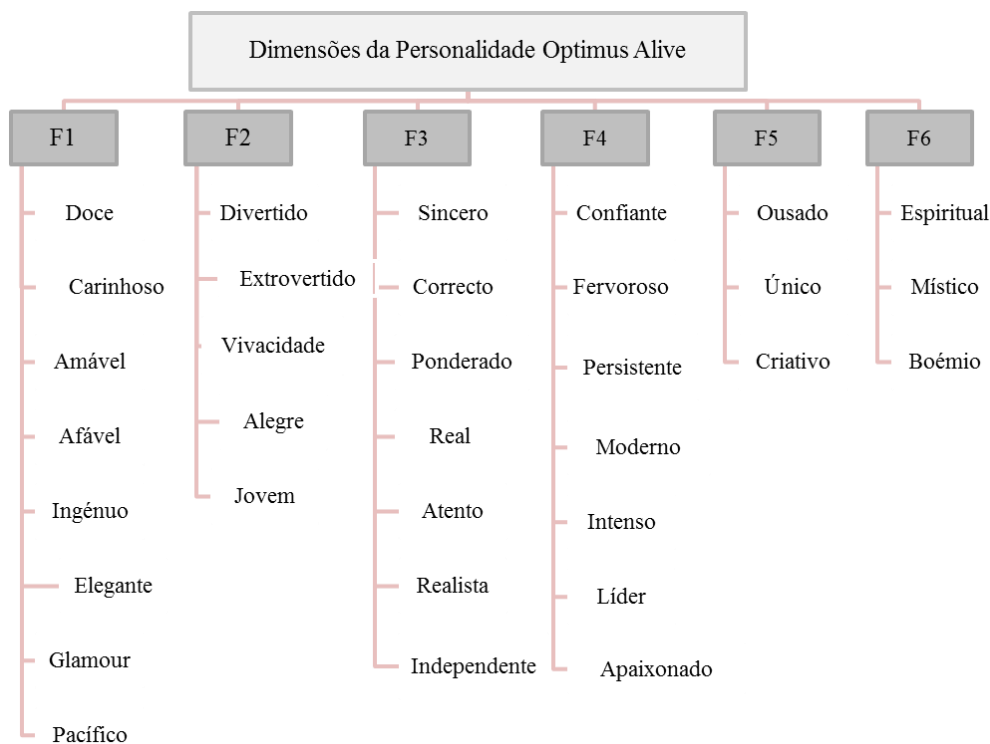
Dimensões da Personalidade Optimus Alive

F1

Doce

Carinhoso

Amável

Afável

Ingénuo

Elegante

Glamour

Pacífico

F2

Divertido

Extrovertido

Vivacidade

Alegre

Jovem

F3

Sincero

Correcto

Ponderado

Real

Atento

Realista

Independente

F4

Confiante

Fervoroso

Persistente

Moderno

Intenso

Líder

Apaixonado

F5

Ousado

Único

Criativo

F6

Espiritual

Místico

Boémio